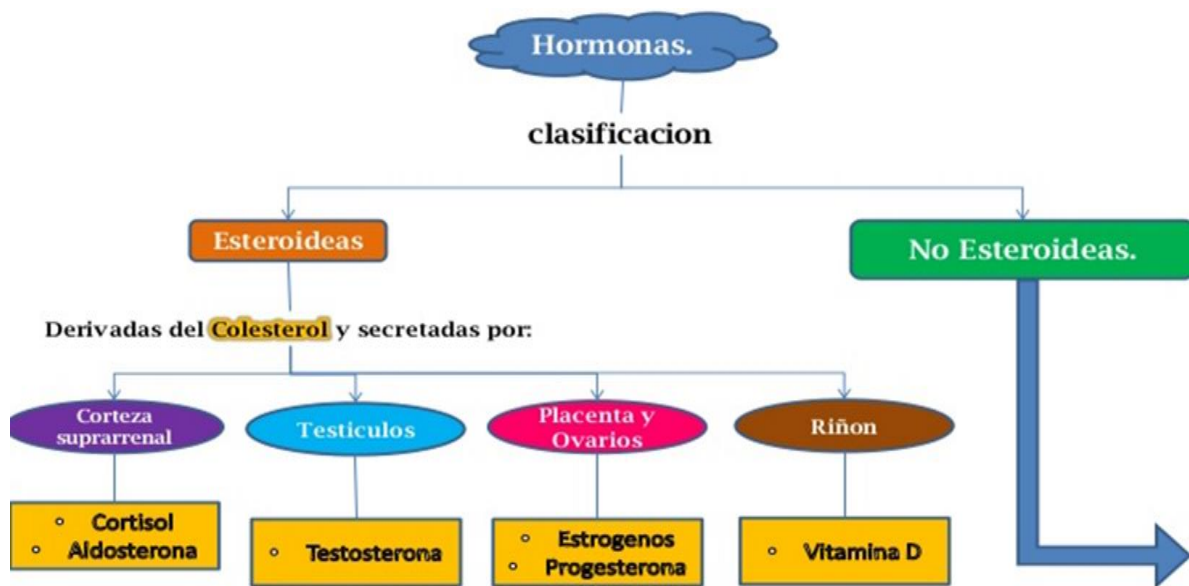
Hormonas.

clasificacion

Esteroideas

No Esteroideas.

Derivadas del Colesterol y secretadas por:

Corteza suprarrenal

Testiculos

Placenta y Ovarios

Riñon

- Cortisol
- Aldosterona

- Testosterona

- Estrogenos
- Progesterona

- Vitamina D